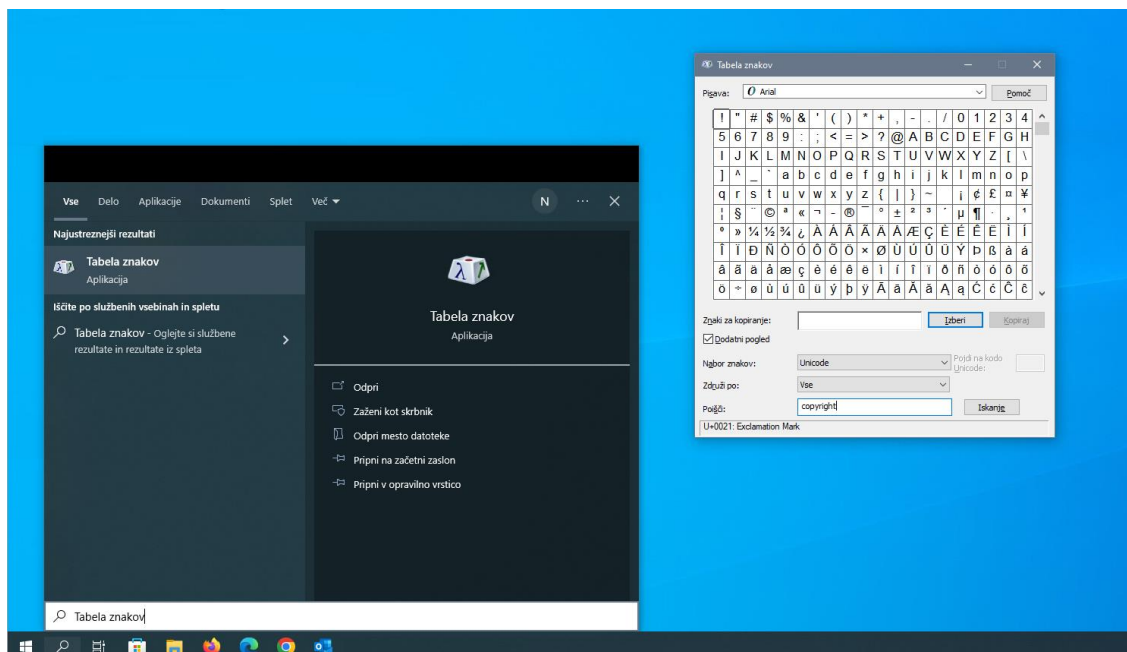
Vse Delo Aplikacije Dokumenti Splet Več

N ··· ✕

Najustreznejši rezultati

Tabela znakov
Aplikacija

Iščite po službenih vsebinah in spletu

Tabela znakov - Oglejte si službene rezultate in rezultate iz spleta

Tabela znakov
Aplikacija

Odpri
Zaženi kot skrbnik
Odpri mesto datoteke
Pripni na začetni zaslon
Pripni v opravilno vrstico

Tabela znakov

Tabela znakov

Pisava: Arial

Pomoč

| ! | " | # | $ | % | & | ' | ( | ) | * | + | , | - | . | / | 0 | 1 | 2 | 3 | 4 |
|---|---|---|---|---|---|---|---|---|---|---|---|---|---|---|---|---|---|---|---|
| 5 | 6 | 7 | 8 | 9 | : | ; | < | = | > | ? | @ | A | B | C | D | E | F | G | H |
| I | J | K | L | M | N | O | P | Q | R | S | T | U | V | W | X | Y | Z | [ | \ |
| ] | ^ | _ | ` | a | b | c | d | e | f | g | h | i | j | k | l | m | n | o | p |
| q | r | s | t | u | v | w | x | y | z | { | \| | } | ~ |  | ¡ | ¢ | £ | ¤ | ¥ |
| ¦ | § | ¨ | © | ª | « | ¬ | - | ® | ¯ | ° | ± | ² | ³ | ´ | µ | ¶ | · | ¸ | ¹ |
| º | » | ¼ | ½ | ¾ | ¿ | À | Á | Â | Ã | Ä | Å | Æ | Ç | È | É | Ê | Ë | Ì | Í |
| Î | Ï | Ð | Ñ | Ò | Ó | Ô | Õ | Ö | × | Ø | Ù | Ú | Û | Ü | Ý | Þ | ß | à | á |
| â | ã | ä | å | æ | ç | è | é | ê | ë | ì | í | î | ï | ð | ñ | ò | ó | ô | õ |
| ö | ÷ | ø | ù | ú | û | ü | ý | þ | ÿ | Ā | ā | Ă | ă | Ą | ą | Ć | ć | Ĉ | ĉ |

Znaki za kopiranje:
Izberi
Kopiraj

Dodatni pogled

Nabor znakov: Unicode
Pojdi na kodo Unicode:

Združi po: Vse

Poišči: copyright
Iskanje

U+0021: Exclamation Mark

Tabela znakov